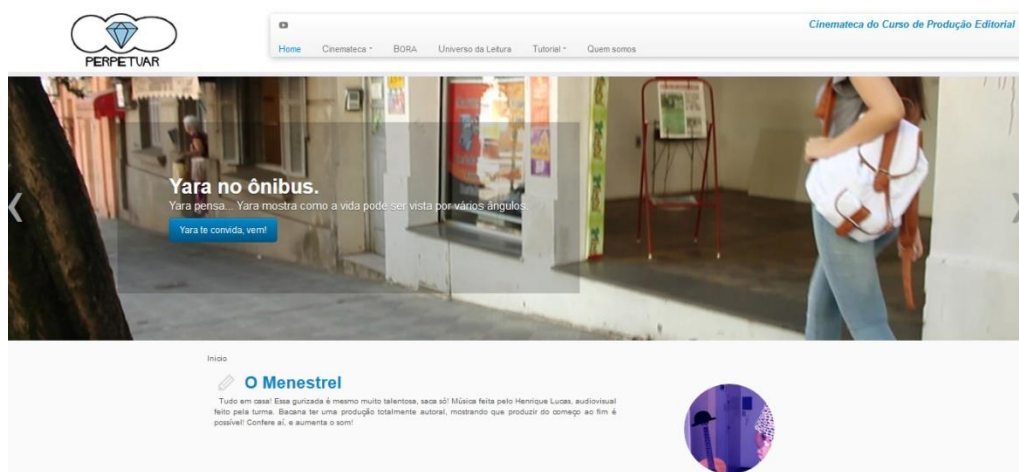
PERPETUAR

Cinemateca do Curso de Produção Editorial

Home Cinemateca BORA Universo da Leitura Tutorial Quem somos

Yara no ônibus.

Yara pensa... Yara mostra como a vida pode ser vista por vários ângulos.

Yara te convida, vem!

Início

O Menestrel

Tudo em casa! Essa gurizada é mesmo muito talentosa, saca só! Música feita pelo Henrique Lucas, audiovisual feito pela turma. Bacana ter uma produção totalmente autoral, mostrando que produzir do começo ao fim é possível! Confere aí, e aumenta o som!